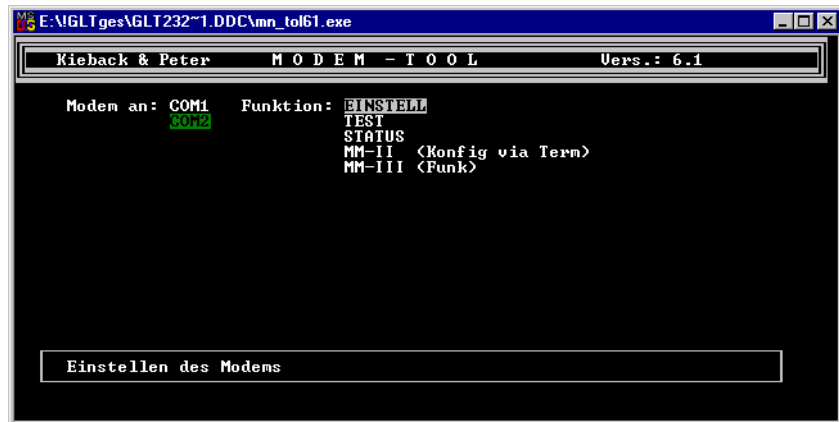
E:\!GLTges\GLT232~1.DDC\mn_tol61.exe

Kieback & Peter     M O D E M  - T O O L     Vers.: 6.1

Modem an: COM1    Funktion: EINSTELL
COM2    TEST
STATUS
MM-II  (Konfig via Term)
MM-III (Funk)

Einstellen des Modems